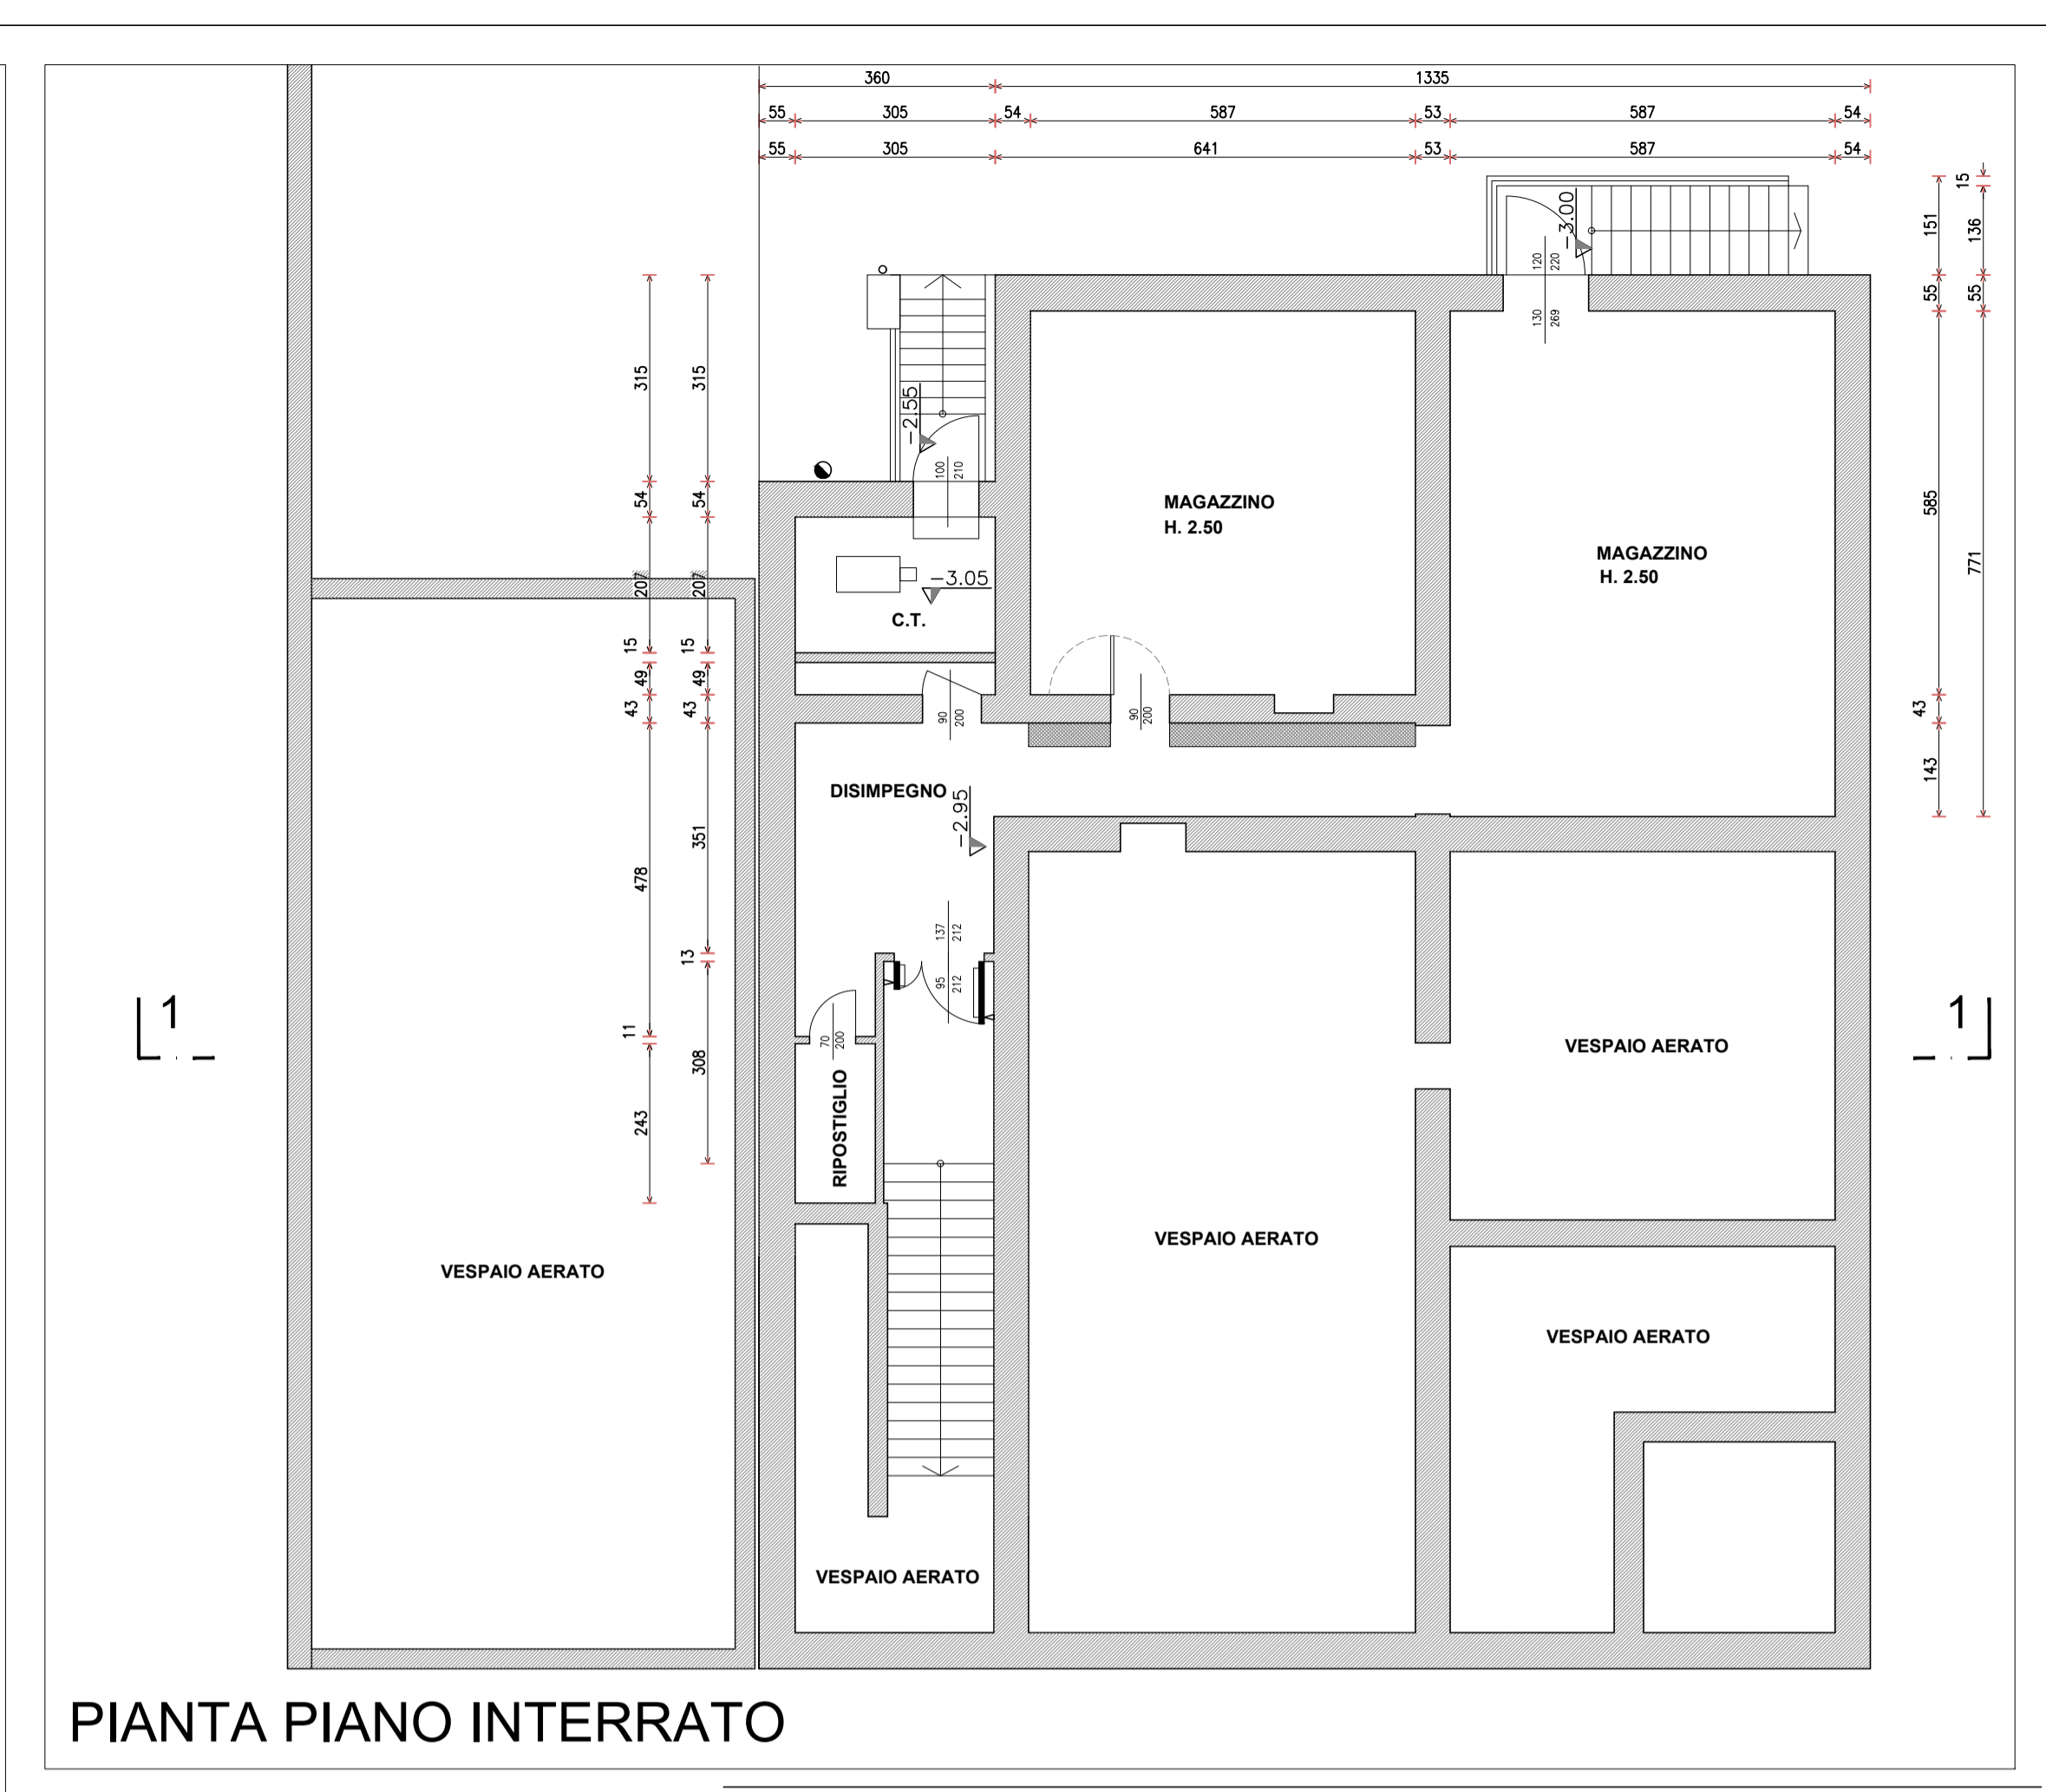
360
1335
55 305 54 587 53 587 54
55 305 641 53 587 54

-3.00
120
220
130
269

15
151
136
55
55
585
771
43
143

315
315
54
54
207
207
15
15
49
49
43
43
478
351
13
11
308
243

-2.55
100
210

MAGAZZINO
H. 2.50

MAGAZZINO
H. 2.50

-3.05
C.T.

90
200
90
200

DISIMPEGNO
-2.95

137
212
95
212
70
200

RIPOSTIGLIO

1
1

VESPAIO AERATO

VESPAIO AERATO

VESPAIO AERATO

VESPAIO AERATO

VESPAIO AERATO

VESPAIO AERATO

PIANTA PIANO INTERRATO